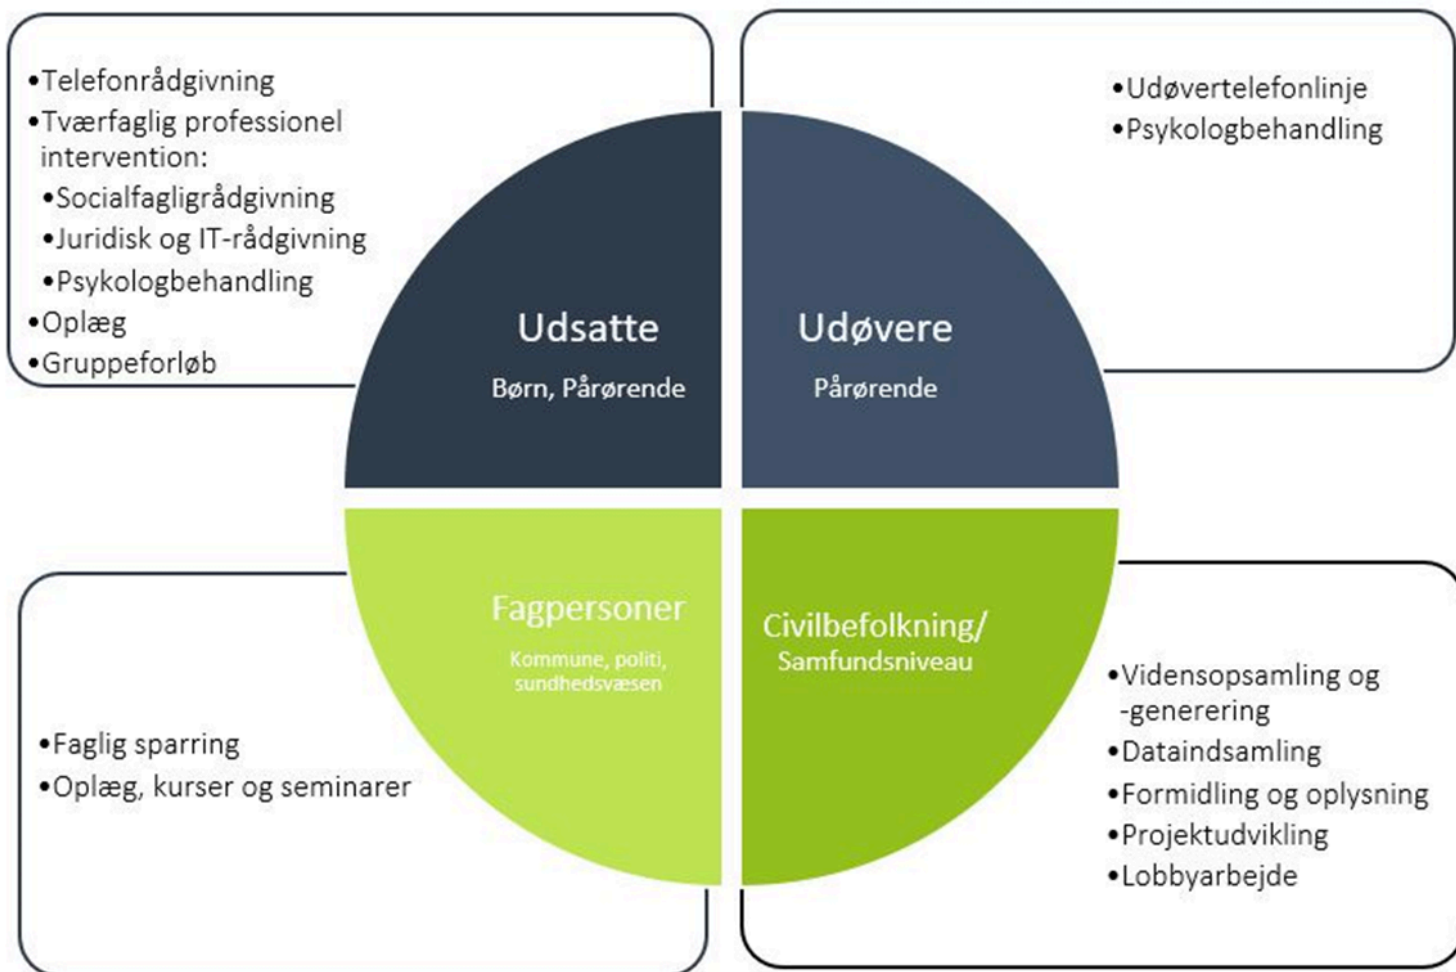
•Telefonrådgivning
•Tværfaglig professionel intervention:
•Socialfagligrådgivning
•Juridisk og IT-rådgivning
•Psykologbehandling
•Oplæg
•Gruppeforløb

•Udøvertelefonlinje
•Psykologbehandling

Udsatte
Børn, Pårørende

Udøvere
Pårørende

Fagpersoner
Kommune, politi, sundhedsvæsen

Civilbefolkning/
Samfundsniveau

•Faglig sparring
•Oplæg, kurser og seminarer

•Vidensopsamling og -generering
•Dataindsamling
•Formidling og oplysning
•Projektudvikling
•Lobbyarbejde